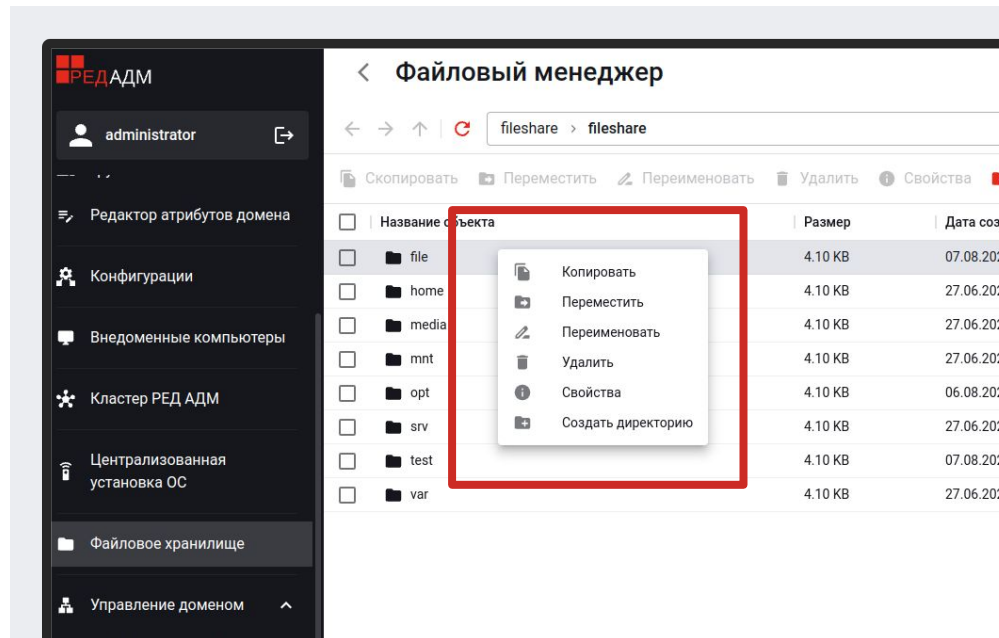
РЕДАДМ

administrator

Редактор атрибутов домена

Конфигурации

Внедоменные компьютеры

Кластер РЕД АДМ

Централизованная установка ОС

Файловое хранилище

Управление доменом

Файловый менеджер

fileshare > fileshare

Скопировать Переместить Переименовать Удалить Свойства

| | Название объекта | Размер | Дата соз |
|---|---|---|---|
| | file | 4.10 KB | 07.08.202 |
| | home | 4.10 KB | 27.06.202 |
| | media | 4.10 KB | 27.06.202 |
| | mnt | 4.10 KB | 27.06.202 |
| | opt | 4.10 KB | 06.08.202 |
| | srv | 4.10 KB | 27.06.202 |
| | test | 4.10 KB | 07.08.202 |
| | var | 4.10 KB | 27.06.202 |

Копировать
Переместить
Переименовать
Удалить
Свойства
Создать директорию